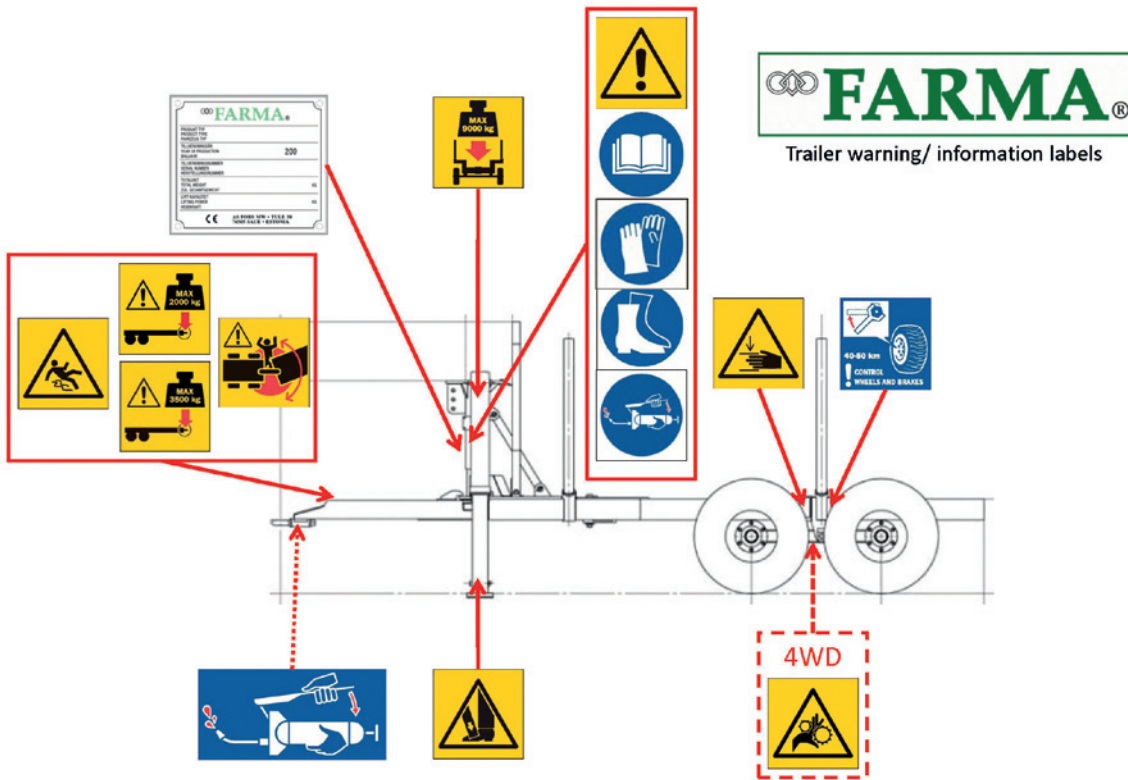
FARMA®

Trailer warning/ information labels

FARMA®

PRODUKTTYP
PRODUCT TYPE
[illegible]
TILLVERKNINGSÅR
YEAR OF PRODUCTION
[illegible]
TILLVERKNINGSNUMMER
SERIAL NUMBER
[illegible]
TOTALVIKT
TOTAL WEIGHT
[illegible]
LYFTKAPACITET
LIFTING POWER
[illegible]

200

CE

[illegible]

MAX 9000 kg

MAX 2000 kg

MAX 3500 kg

40-60 km
CONTROL WHEELS AND BRAKES

4WD